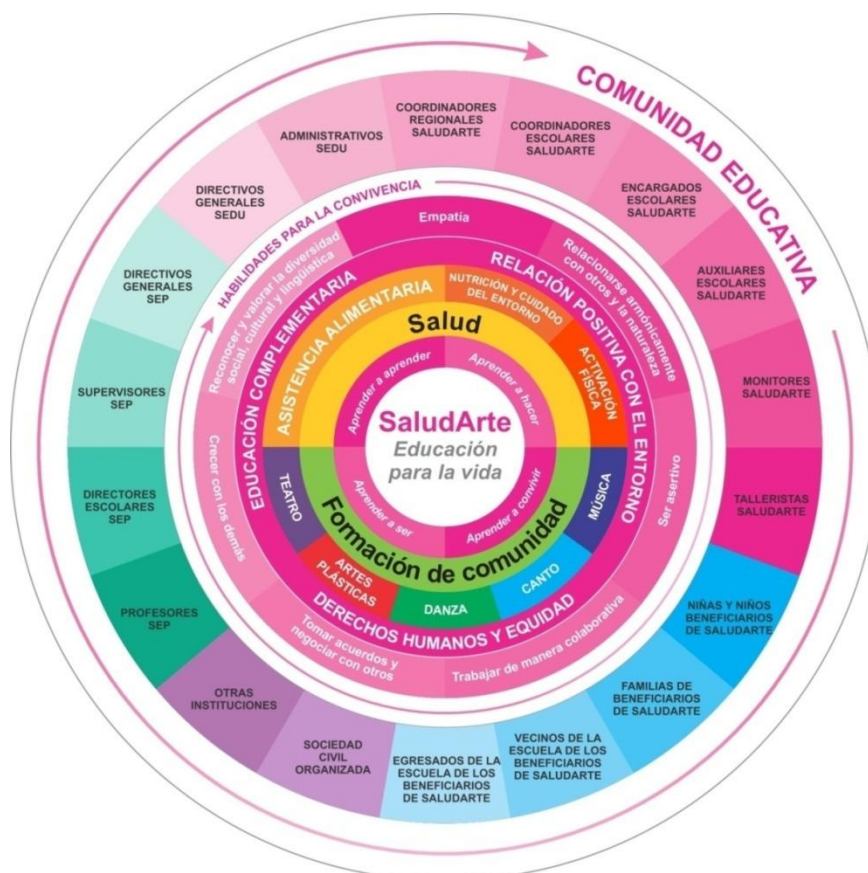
COMUNIDAD EDUCATIVA

ADMINISTRATIVOS SEDU

COORDINADORES REGIONALES SALUDARTE

COORDINADORES ESCOLARES SALUDARTE

ENCARGADOS ESCOLARES SALUDARTE

AUXILIARES ESCOLARES SALUDARTE

MONITORES SALUDARTE

TALLERISTAS SALUDARTE

NIÑAS Y NIÑOS BENEFICIARIOS DE SALUDARTE

FAMILIAS DE BENEFICIARIOS DE SALUDARTE

VECINOS DE LA ESCUELA DE LOS BENEFICIARIOS DE SALUDARTE

EGRESADOS DE LA ESCUELA DE LOS BENEFICIARIOS DE SALUDARTE

SOCIEDAD CIVIL ORGANIZADA

OTRAS INSTITUCIONES

PROFESORES SEP

DIRECTORES ESCOLARES SEP

SUPERVISORES SEP

DIRECTIVOS GENERALES SEP

DIRECTIVOS GENERALES SEDU

HABILIDADES PARA LA CONVIVENCIA

Empatía

Relacionarse armónicamente con otros y la naturaleza

Ser asertivo

Trabajar de manera colaborativa

Tomar acuerdos y negociar con otros

Crecer con los demás

Reconocer y valorar la diversidad social, cultural y lingüística

EDUCACIÓN COMPLEMENTARIA

RELACIÓN POSITIVA CON EL ENTORNO

DERECHOS HUMANOS Y EQUIDAD

ASISTENCIA ALIMENTARIA

NUTRICIÓN Y CUIDADO DEL ENTORNO

ACTIVACIÓN FÍSICA

Salud

TEATRO

ARTES PLÁSTICAS

DANZA

CANTO

MÚSICA

Formación de comunidad

Aprender a aprender

Aprender a hacer

Aprender a convivir

Aprender a ser

SaludArte
Educación para la vida